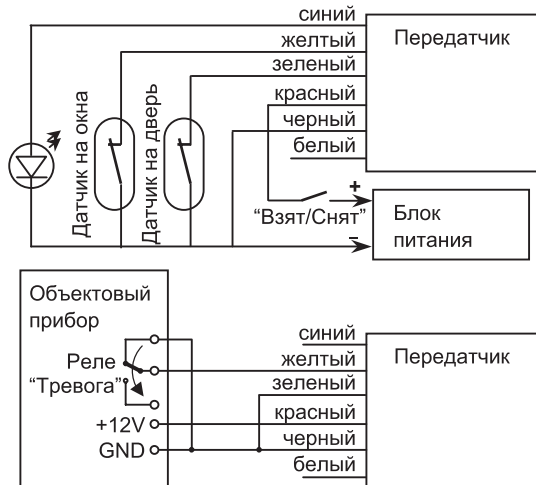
синий
желтый
зеленый
красный
черный
белый

Передатчик

Датчик на окна
Датчик на дверь

+
"Взят/Снят"
–

Блок питания

Объектовый прибор

Реле
"Тревога"
+12V
GND

синий
желтый
зеленый
красный
черный
белый

Передатчик